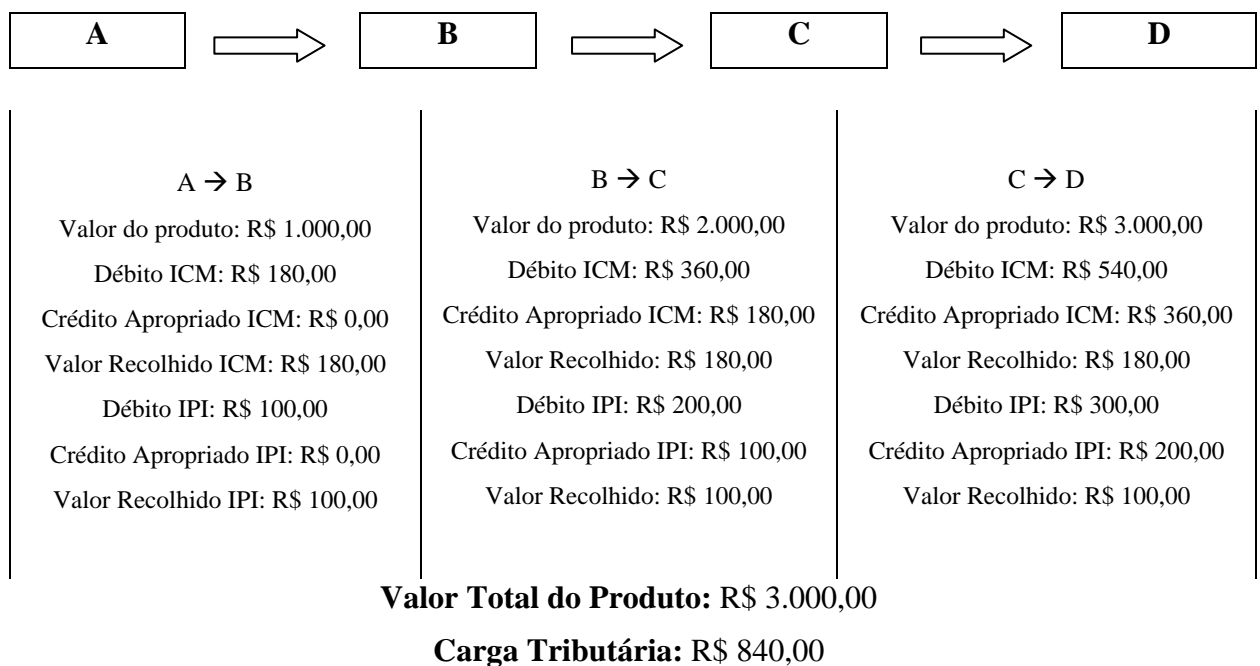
A

B

C

D

A → B
Valor do produto: R$ 1.000,00
Débito ICM: R$ 180,00
Crédito Apropriado ICM: R$ 0,00
Valor Recolhido ICM: R$ 180,00
Débito IPI: R$ 100,00
Crédito Apropriado IPI: R$ 0,00
Valor Recolhido IPI: R$ 100,00

B → C
Valor do produto: R$ 2.000,00
Débito ICM: R$ 360,00
Crédito Apropriado ICM: R$ 180,00
Valor Recolhido: R$ 180,00
Débito IPI: R$ 200,00
Crédito Apropriado IPI: R$ 100,00
Valor Recolhido: R$ 100,00

C → D
Valor do produto: R$ 3.000,00
Débito ICM: R$ 540,00
Crédito Apropriado ICM: R$ 360,00
Valor Recolhido: R$ 180,00
Débito IPI: R$ 300,00
Crédito Apropriado IPI: R$ 200,00
Valor Recolhido: R$ 100,00

**Valor Total do Produto:** R$ 3.000,00

**Carga Tributária:** R$ 840,00